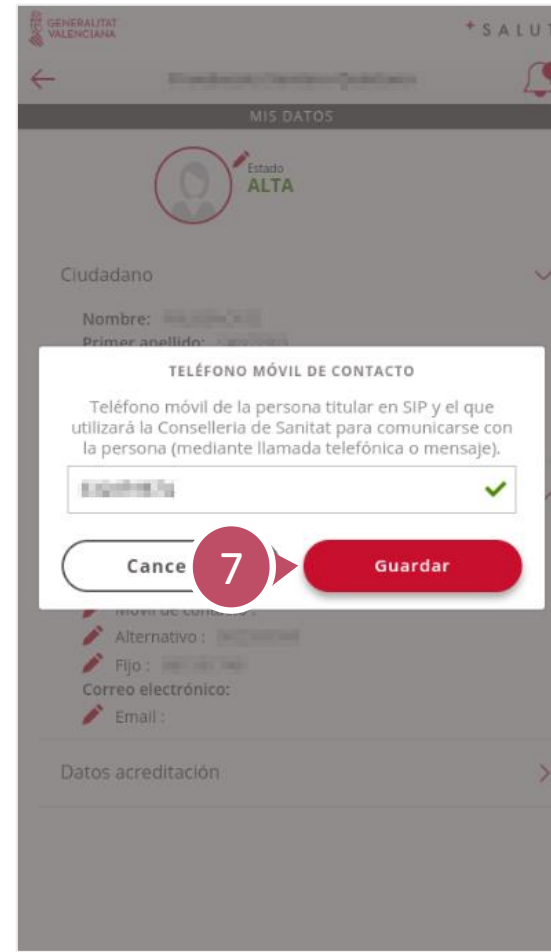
GENERALITAT VALENCIANA

SALUT

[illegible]

MIS DATOS

Estado
ALTA

Ciudadano

Nombre: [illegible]
Primer apellido: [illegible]

TELÉFONO MÓVIL DE CONTACTO

Teléfono móvil de la persona titular en SIP y el que utilizará la Conselleria de Sanitat para comunicarse con la persona (mediante llamada telefónica o mensaje).

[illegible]

Cance

7

Guardar

Móvil de contacto:
Alternativo : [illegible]
Fijo : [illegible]
Correo electrónico:
Email :

Datos acreditación